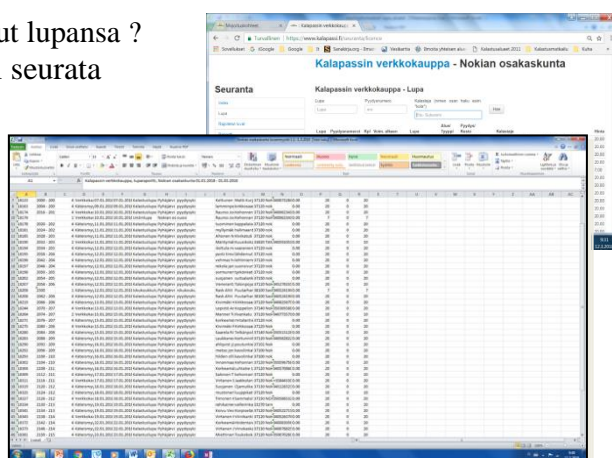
ut lupansa ?
seurata

Kalapassin verkkokauppa - Nokian osakaskunta

Seuranta

Kalapassin verkkokauppa - Lupa

Kalapassin verkkokauppa_hupaseuranta - Nokian osakaskunta 01.01.2016 - 31.03.2016

Normaali
Huono
Hyvä
Neutraali
Huomautus
Laskenta
Selittävä teksti
Syöttö
Tarkistussolu

Lupa
Pyydysnumero
Haku
Lupa
Pyydysnumero
Nyt
Alkaa
Päättyy
Lupa
Tyypit
Huom
Kalastaja

Tunnukset
https://www.kalapassi.fi/seuranta/lisenssi